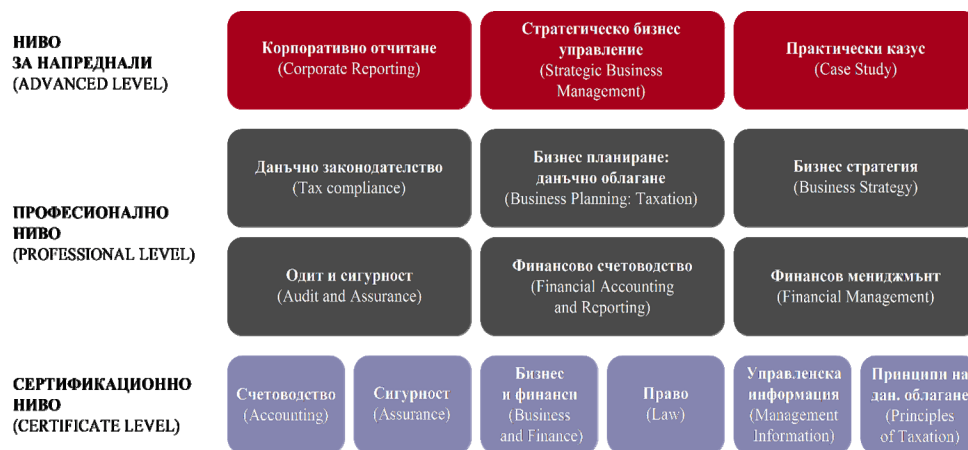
НИВО
ЗА НАПРЕДНАЛИ
(ADVANCED LEVEL)

Корпоративно отчитане
(Corporate Reporting)

Стратегическо бизнес управление
(Strategic Business Management)

Практически казус
(Case Study)

ПРОФЕСИОНАЛНО
НИВО
(PROFESSIONAL LEVEL)

Данъчно законодателство
(Tax compliance)

Бизнес планиране: данъчно облагане
(Business Planning: Taxation)

Бизнес стратегия
(Business Strategy)

Одит и сигурност
(Audit and Assurance)

Финансово счетоводство
(Financial Accounting and Reporting)

Финансов мениджмънт
(Financial Management)

СЕРТИФИКАЦИОННО
НИВО
(CERTIFICATE LEVEL)

Счетоводство
(Accounting)

Сигурност
(Assurance)

Бизнес и финанси
(Business and Finance)

Право
(Law)

Управленска информация
(Management Information)

Принципи на дан. облагане
(Principles of Taxation)